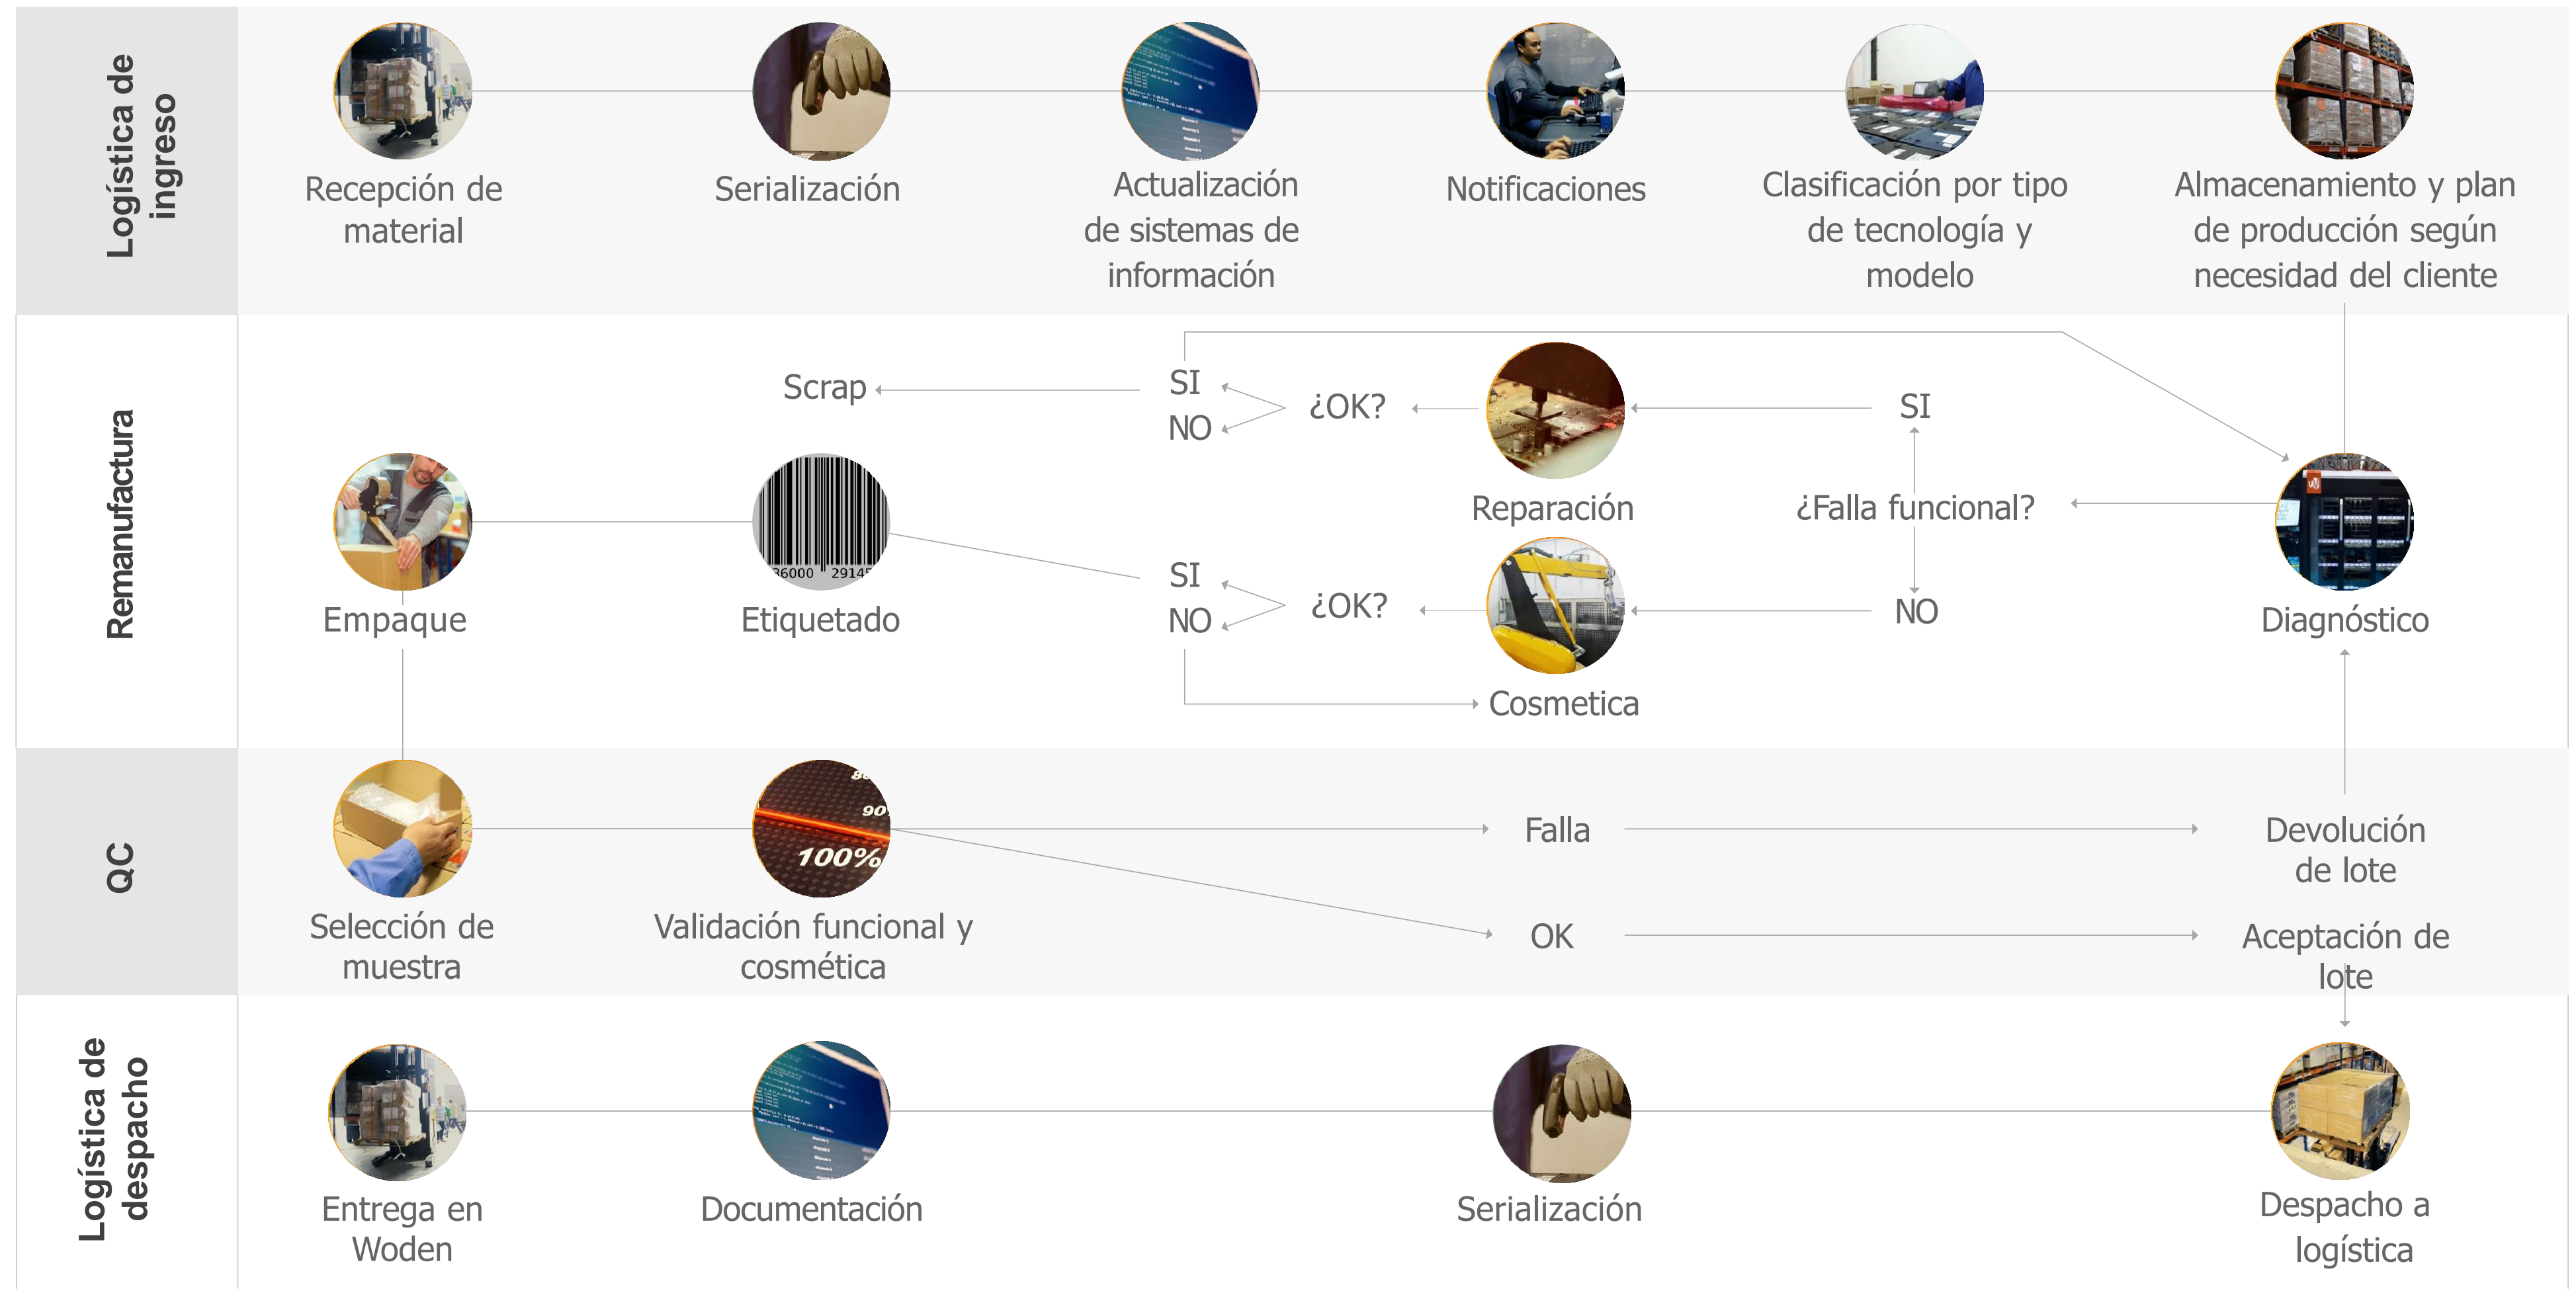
Logística de ingreso

Recepción de material

Serialización

Actualización de sistemas de información

Notificaciones

Clasificación por tipo de tecnología y modelo

Almacenamiento y plan de producción según necesidad del cliente

Remanufactura

Scrap

SI

NO

¿OK?

Reparación

SI

¿Falla funcional?

Diagnóstico

Empaque

36000 29145

Etiquetado

SI

NO

¿OK?

NO

Cosmetica

QC

Selección de muestra

100%

Validación funcional y cosmética

Falla

Devolución de lote

OK

Aceptación de lote

Logística de despacho

Entrega en Woden

Documentación

Serialización

Despacho a logística